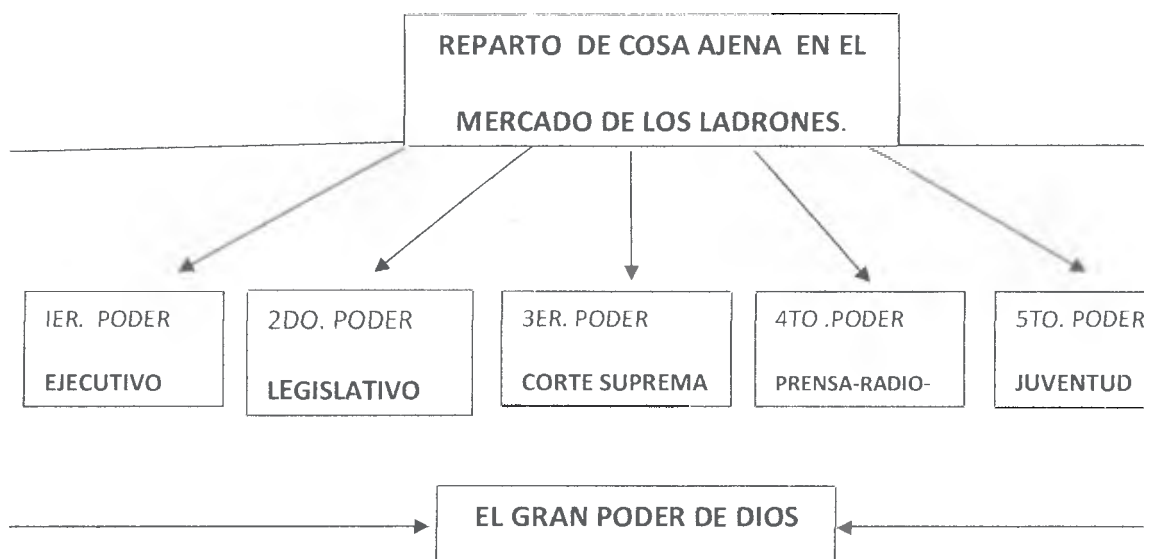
REPARTO DE COSA AJENA EN EL

MERCADO DE LOS LADRONES.

IER. PODER

EJECUTIVO

2DO. PODER

LEGISLATIVO

3ER. PODER

CORTE SUPREMA

4TO .PODER

PRENSA-RADIO-

5TO. PODER

JUVENTUD

EL GRAN PODER DE DIOS